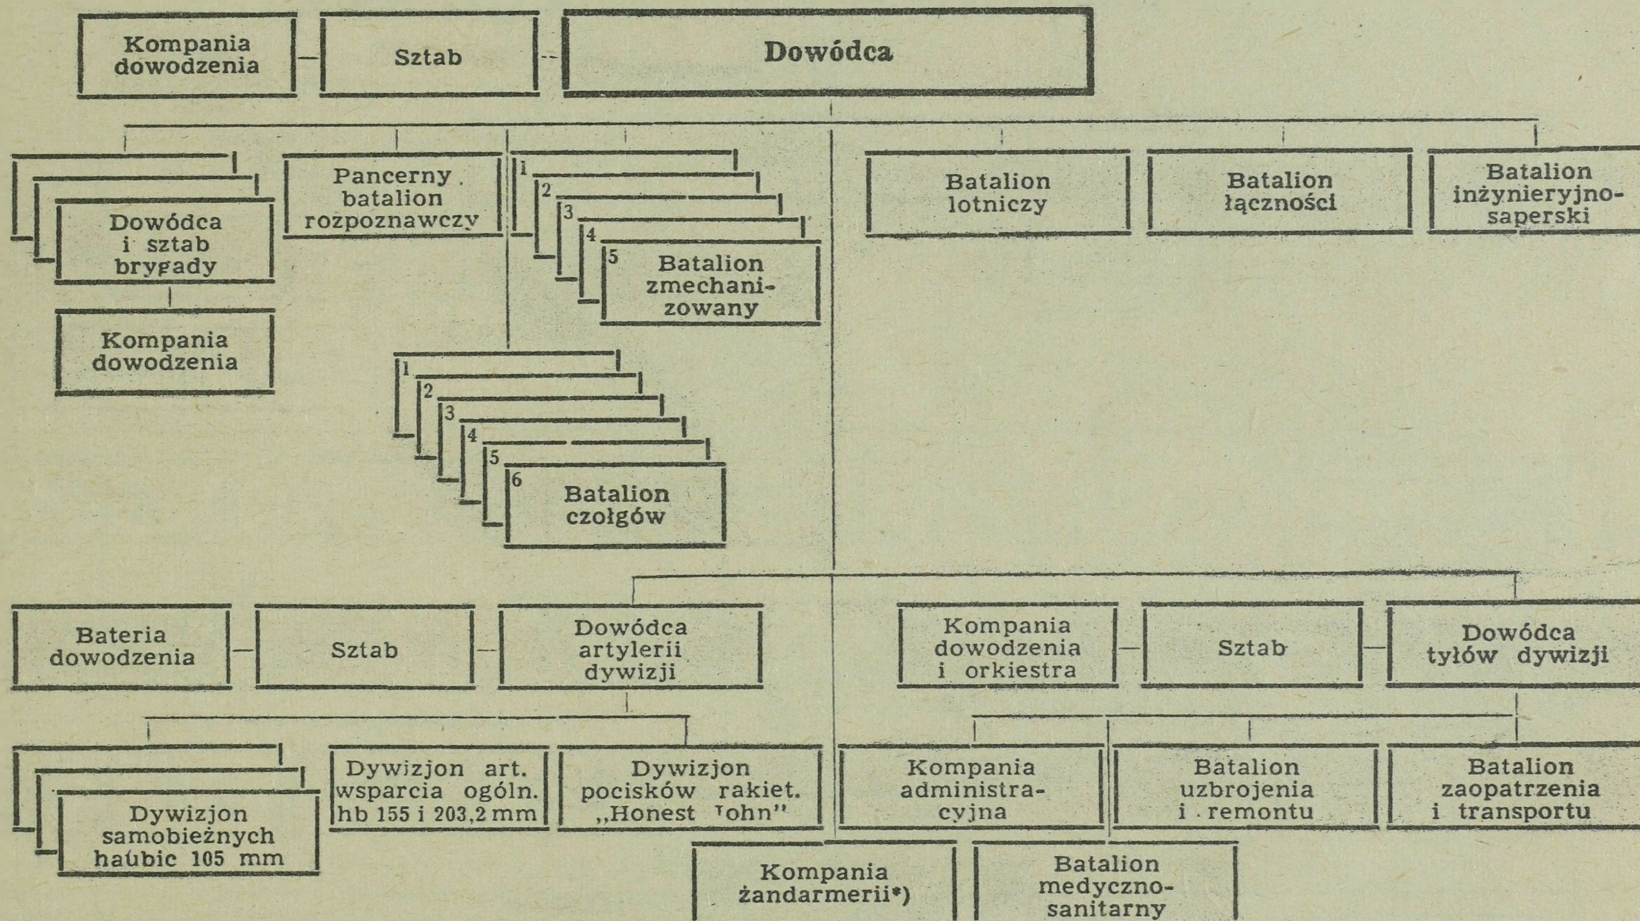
Kompania dowodzenia

Sztab

Dowódca

Dowódca i sztab brygady

Kompania dowodzenia

Pancerny batalion rozpoznawczy

1

2

3

4

5 Batalion zmechanizowany

Batalion lotniczy

Batalion łączności

Batalion inżynieryjno-saperski

1

2

3

4

5

6 Batalion czołgów

Bateria dowodzenia

Sztab

Dowódca artylerii dywizji

Kompania dowodzenia i orkiestra

Sztab

Dowódca tyłów dywizji

Dywizjon samobieżnych haubic 105 mm

Dywizjon art. wsparcia ogóln. hb 155 i 203,2 mm

Dywizjon pocisków rakiet. „Honest Iohn"

Kompania administracyjna

Batalion uzbrojenia i remontu

Batalion zaopatrzenia i transportu

Kompania żandarmerii*)

Batalion medyczno-sanitarny